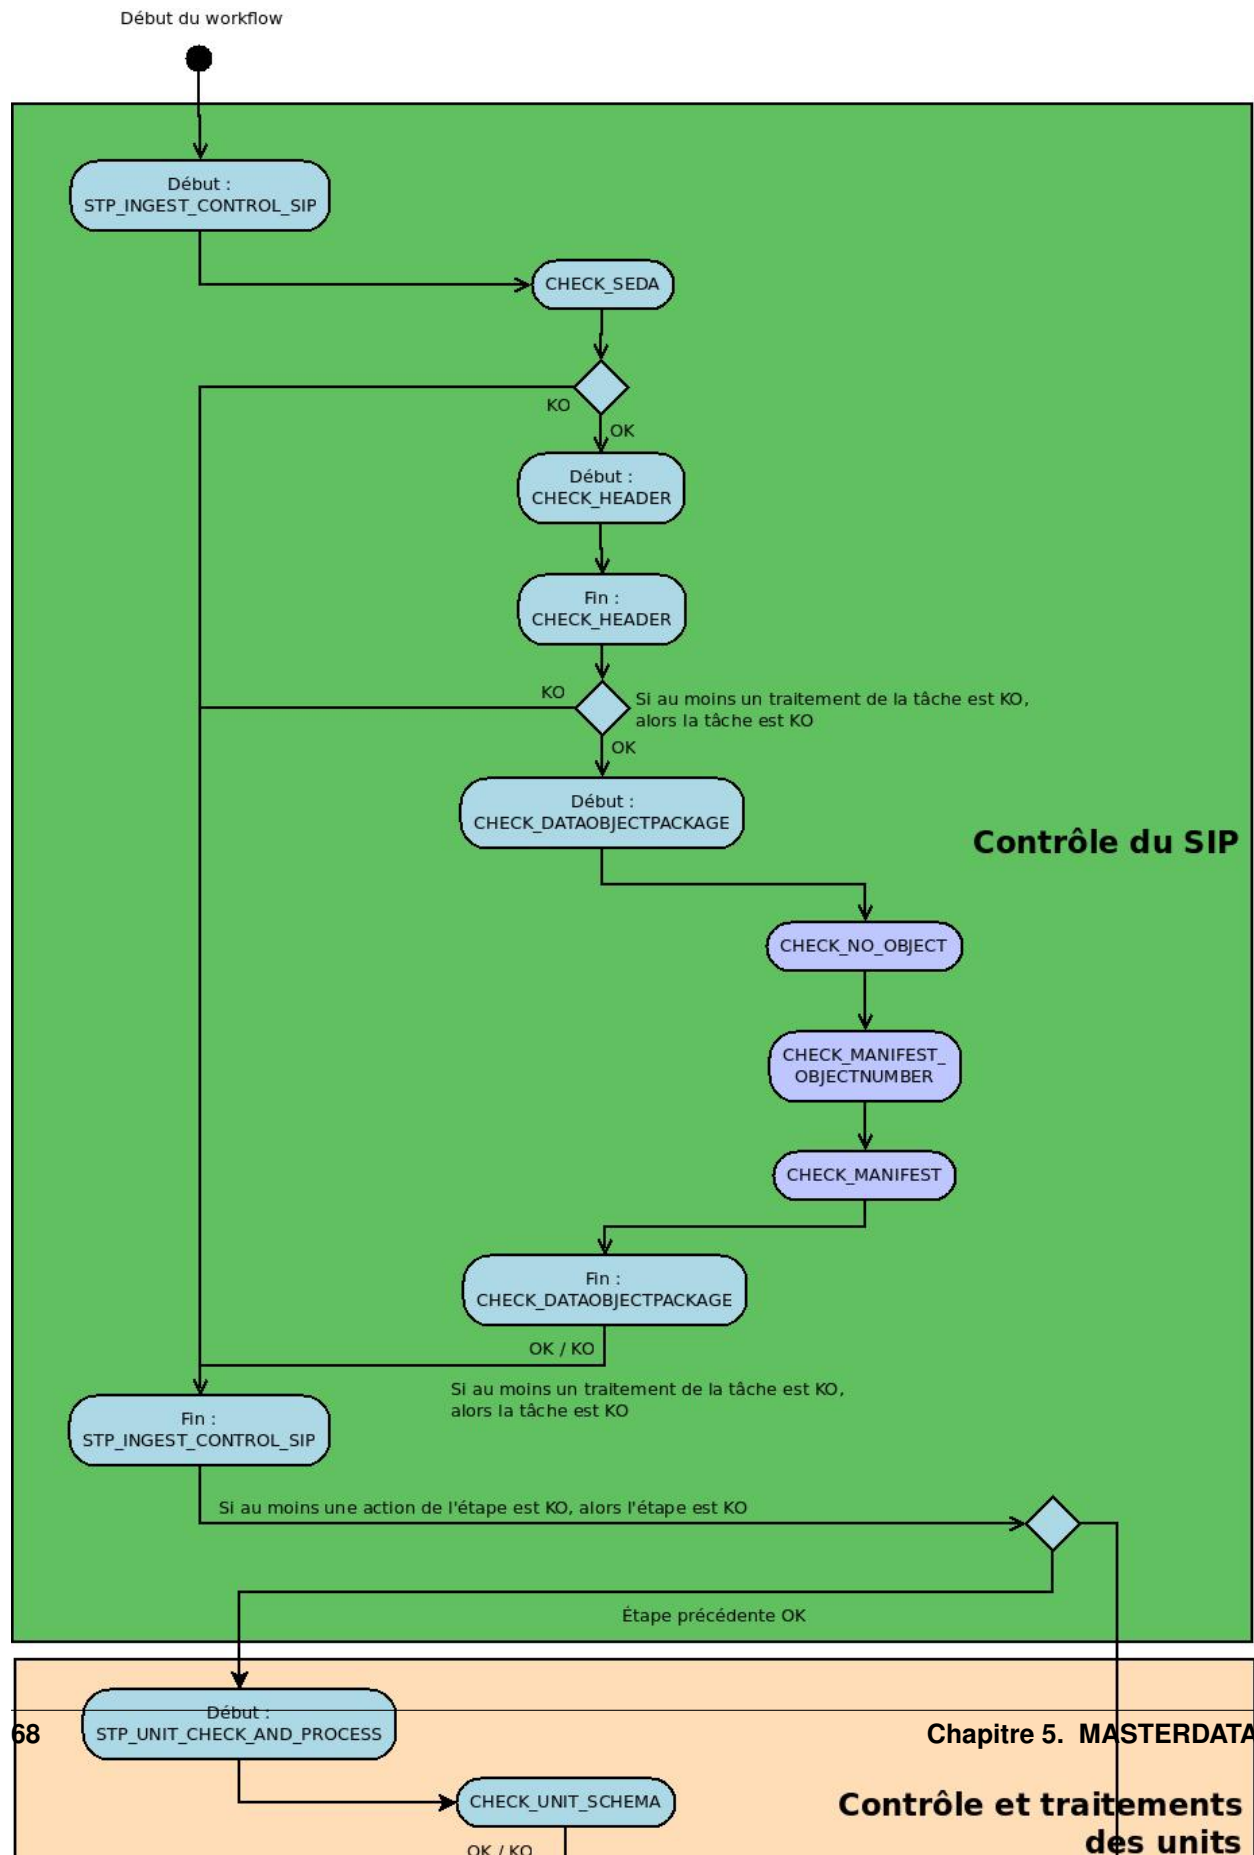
Début du workflow

Début :
STP_INGEST_CONTROL_SIP

CHECK_SEDA

KO

OK

Début :
CHECK_HEADER

Fin :
CHECK_HEADER

KO

Si au moins un traitement de la tâche est KO, alors la tâche est KO

OK

Début :
CHECK_DATAOBJECTPACKAGE

Contrôle du SIP

CHECK_NO_OBJECT

CHECK_MANIFEST_
OBJECTNUMBER

CHECK_MANIFEST

Fin :
CHECK_DATAOBJECTPACKAGE

OK / KO

Si au moins un traitement de la tâche est KO, alors la tâche est KO

Fin :
STP_INGEST_CONTROL_SIP

Si au moins une action de l'étape est KO, alors l'étape est KO

Étape précédente OK

Début :
STP_UNIT_CHECK_AND_PROCESS

68

Chapitre 5. MASTERDATA

CHECK_UNIT_SCHEMA

Contrôle et traitements des units

OK / KO